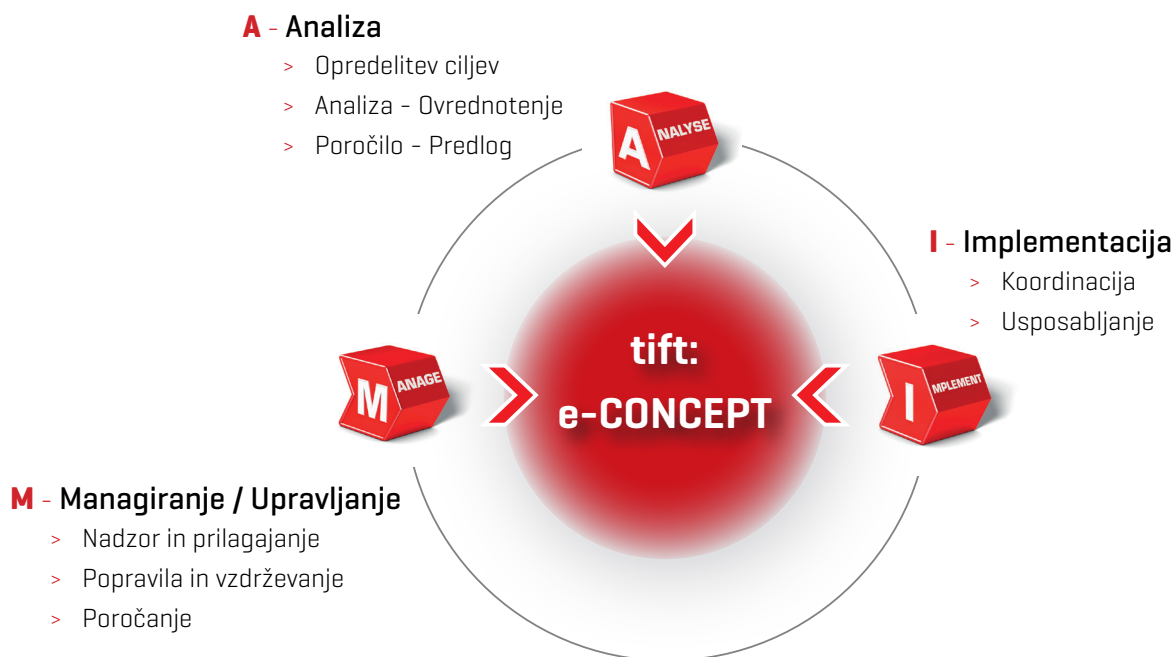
A - Analiza

> Opredelitev ciljev
> Analiza - Ovrednotenje
> Poročilo - Predlog

A NALYSE

I - Implementacija

> Koordinacija
> Usposabljanje

tift:
e-CONCEPT

M ANAGE

I MPLEMENT

M - Managiranje / Upravljanje

> Nadzor in prilagajanje
> Popravila in vzdrževanje
> Poročanje